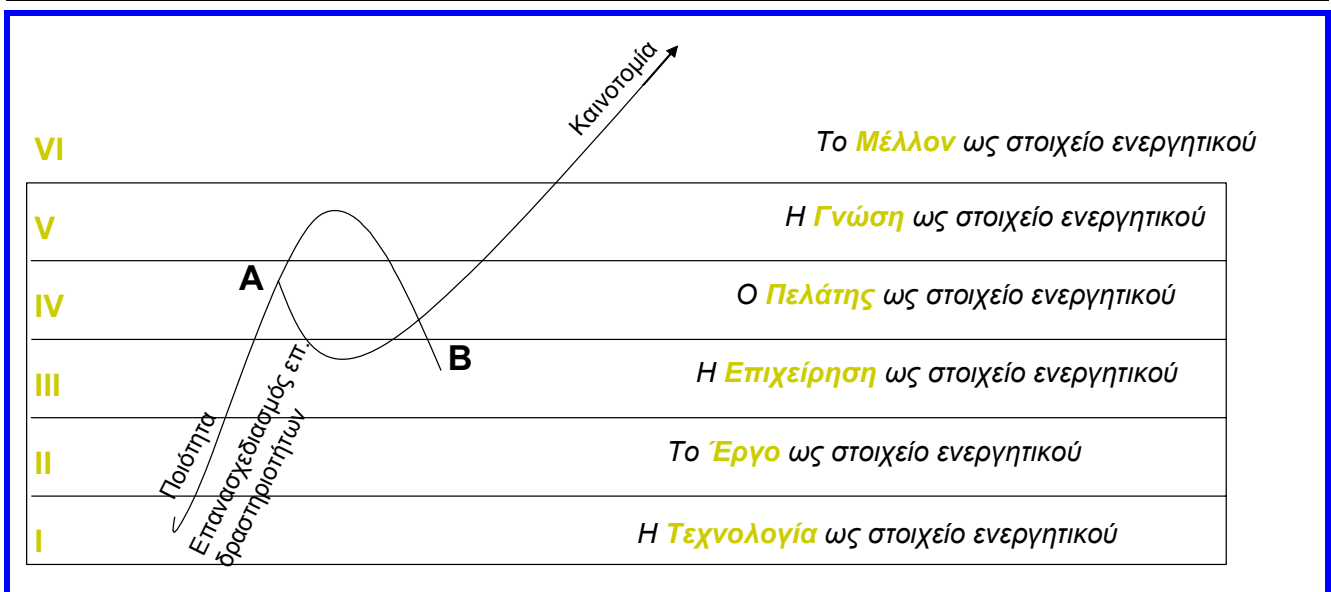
Καινοτομία

VI Το Μέλλον ως στοιχείο ενεργητικού

V Η Γνώση ως στοιχείο ενεργητικού

A

IV Ο Πελάτης ως στοιχείο ενεργητικού

B

III Η Επιχείρηση ως στοιχείο ενεργητικού

II Το Έργο ως στοιχείο ενεργητικού

I Η Τεχνολογία ως στοιχείο ενεργητικού

Ποιότητα

Επανασχεδιασμός επ. δραστηριοτήτων